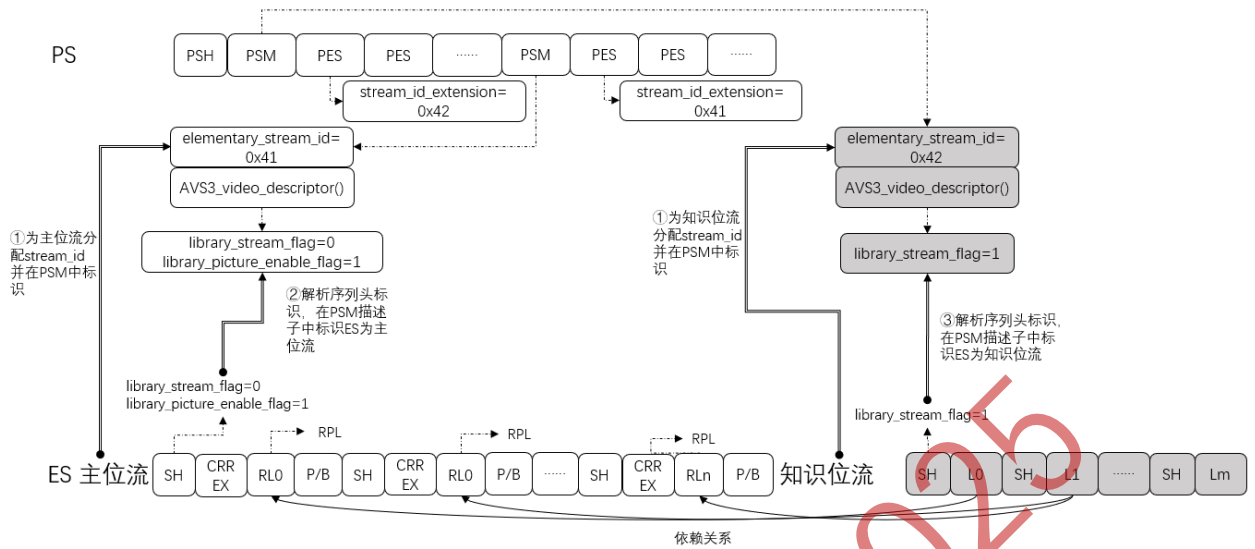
PS

PSH | PSM | PES | PES | ...... | PSM | PES | PES | ......

stream_id_extension= 0x42

stream_id_extension= 0x41

elementary_stream_id= 0x41

AVS3_video_descriptor()

library_stream_flag=0
library_picture_enable_flag=1

①为主位流分配stream_id并在PSM中标识

②解析序列头标识，在PSM描述子中标识ES为主位流

library_stream_flag=0
library_picture_enable_flag=1

elementary_stream_id= 0x42

AVS3_video_descriptor()

library_stream_flag=1

①为知识位流分配stream_id并在PSM中标识

③解析序列头标识，在PSM描述子中标识ES为知识位流

library_stream_flag=1

RPL

RPL

RPL

ES 主位流

SH | CRR EX | RL0 | P/B | SH | CRR EX | RL0 | P/B | ...... | SH | CRR EX | RLn | P/B

知识位流

SH | L0 | SH | L1 | ...... | SH | Lm

依赖关系